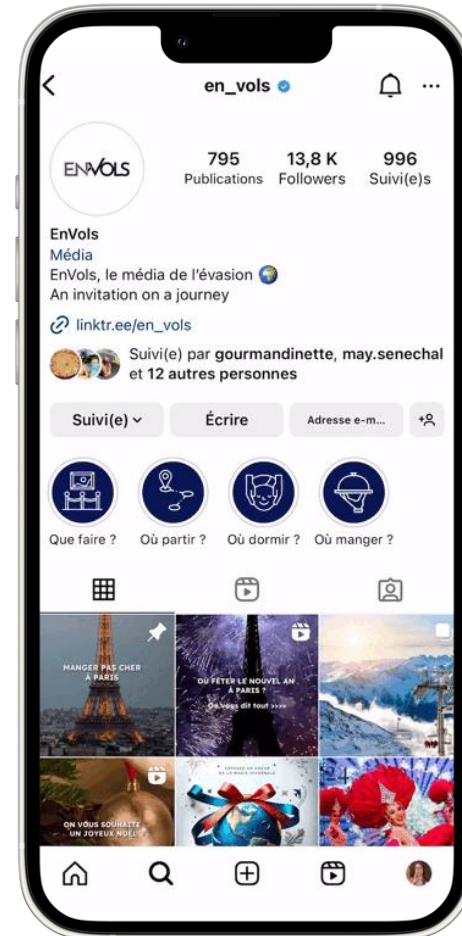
en_vols

ENVOLS

795 Publications
13,8 K Followers
996 Suivi(e)s

EnVols
Média
EnVols, le média de l'évasion 🌍
An invitation on a journey

linktr.ee/en_vols

Suivi(e) par gourmandinette, may.senechal et 12 autres personnes

Suivi(e)
Écrire
Adresse e-m...

Que faire ?
Où partir ?
Où dormir ?
Où manger ?

MANGER PAS CHER À PARIS

OÙ FÊTER LE NOUVEL AN À PARIS ?
On vous dit tout >>>>

ON VOUS SOUHAITE UN JOYEUX NOËL

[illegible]